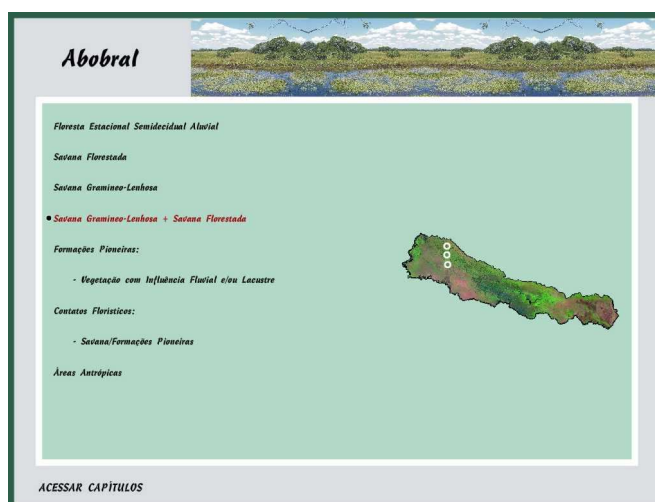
Abobral

Floresta Estacional Semidecidual Aluvial

Savana Florestada

Savana Gramíneo-Lenhosa

Savana Gramíneo-Lenhosa + Savana Florestada

Formações Pioneiras:

- Vegetação com Influência Fluvial e/ou Lacustre

Contatos Florísticos:

- Savana/Formações Pioneiras

Áreas Antrópicas

ACESSAR CAPÍTULOS